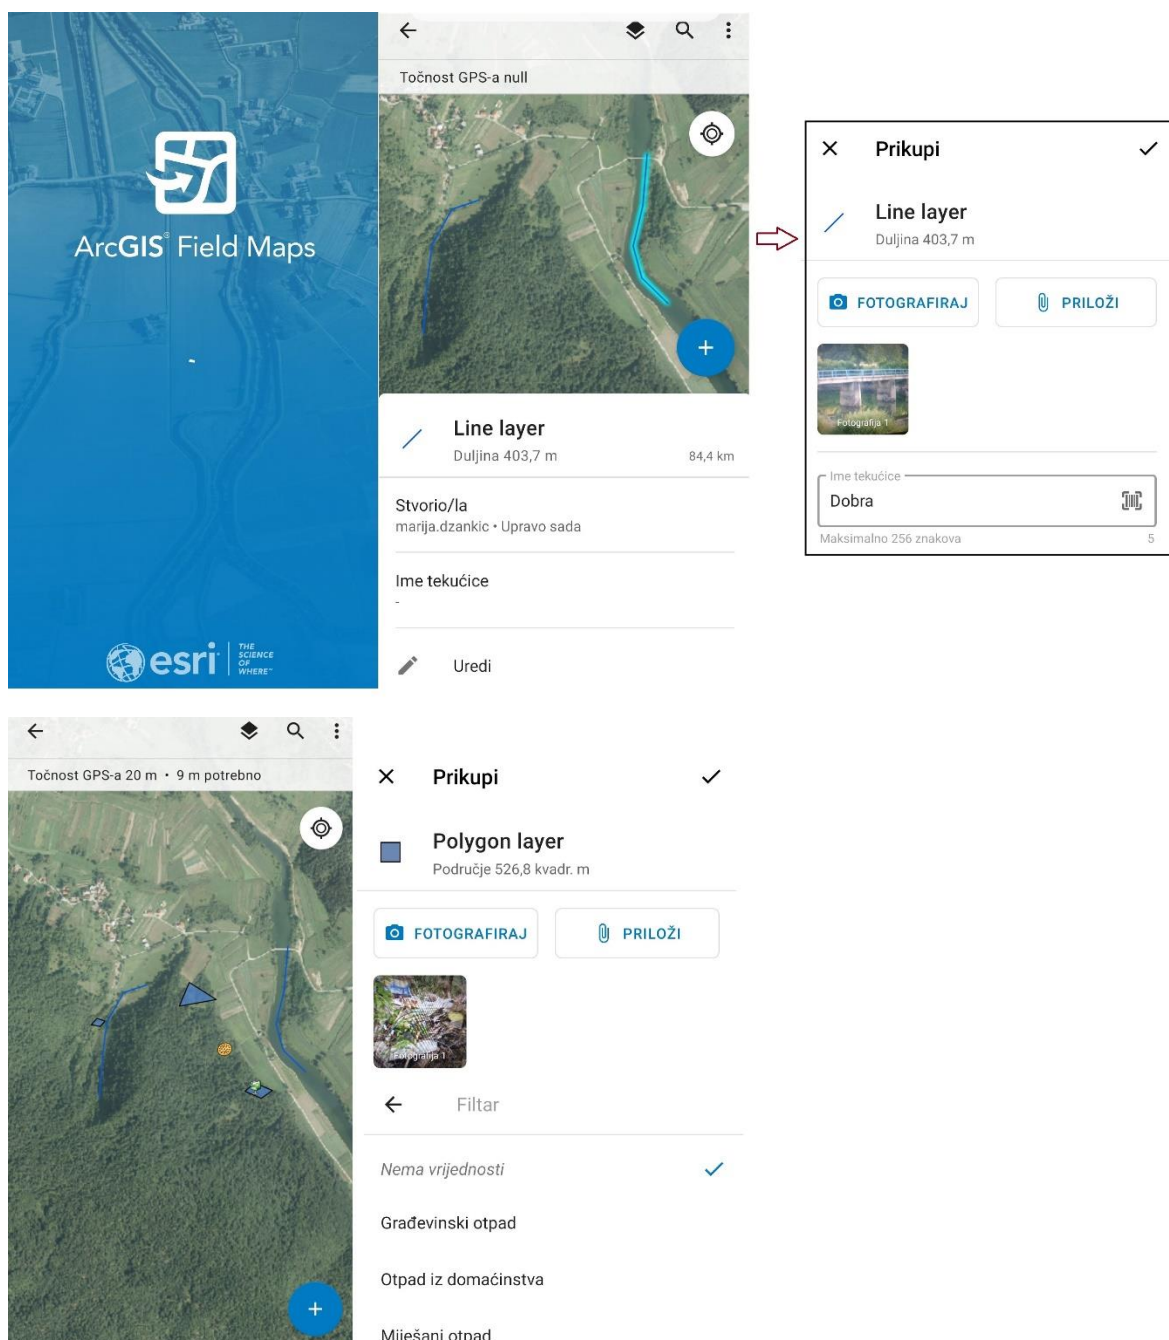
ArcGIS Field Maps

esri THE SCIENCE OF WHERE

Točnost GPS-a null

Line layer
Duljina 403,7 m
84,4 km

Stvorio/la
marija.dzankic • Upravo sada

Ime tekućice
-

Uredi

Prikupi

Line layer
Duljina 403,7 m

FOTOGRAFIRAJ
PRILOŽI

Fotografija 1

Ime tekućice
Dobra
Maksimalno 256 znakova
5

Točnost GPS-a 20 m • 9 m potrebno

Prikupi

Polygon layer
Područje 526,8 kvadr. m

FOTOGRAFIRAJ
PRILOŽI

Fotografija 1

Filtar

Nema vrijednosti

Građevinski otpad

Otpad iz domaćinstva

Miješani otpad